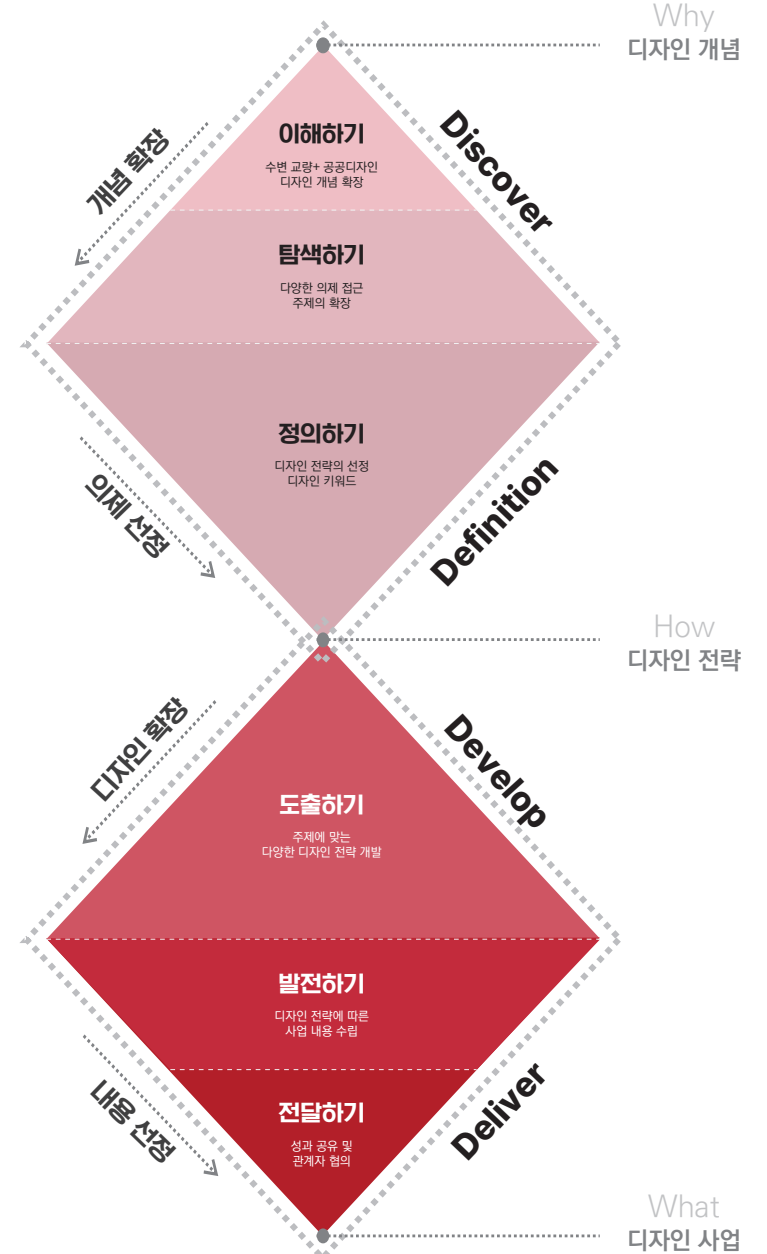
Why
디자인 개념

개념 확장

이해하기
수변 교량+ 공공디자인
디자인 개념 확장

Discover

탐색하기
다양한 의제 접근
주제의 확장

정의하기
디자인 전략의 선정
디자인 키워드

의제 선정

Definition

How
디자인 전략

디자인 확장

Develop

도출하기
주제에 맞는
다양한 디자인 전략 개발

발전하기
디자인 전략에 따른
사업 내용 수립

내용 선정

전달하기
성과 공유 및
관계자 협의

Deliver

What
디자인 사업